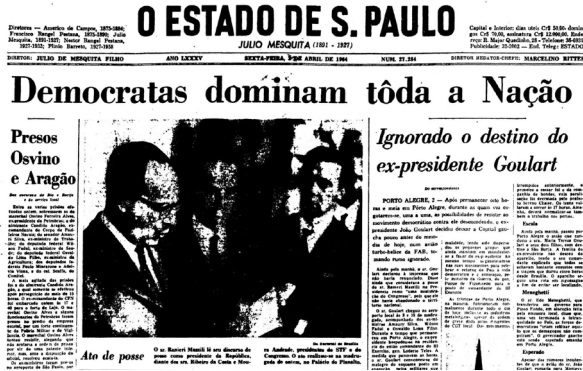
Diretores — Americo de Campos, 1875-1884; Francisco Rangel Pestana, 1875-1890; Julio Mesquita, 1891-1927; Nestor Rangel Pestana, 1927-1933; Plinio Barreto, 1927-1958

O ESTADO DE S. PAULO

JULIO MESQUITA (1891 - 1927)

Capital e Interior: dias úteis Cr$ 50,00; domingos Cr$ 70,00, assinatura Cr$ 12.000,00. Endereço R. Major Quedinho, 28 - Telefone 36-3231. Publicidade: 32-2002 — End. Telegr. ESTADO

DIRETOR: JULIO DE MESQUITA FILHO ANO LXXXV SEXTA-FEIRA, 3 DE ABRIL DE 1964 NUM. 27.284 DIRETOR REDATOR-CHEFE: MARCELINO RITTER

Democratas dominam tôda a Nação

Presos Osvino e Aragão

Dos serviços do Rio - Brasília e da sucursal local

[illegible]

Ato de posse

O sr. Ranieri Mazzili lê seu discurso de posse como presidente da República, diante dos srs. Ribeiro da Costa e Moura Andrade, presidentes do STF e do Congresso. O ato realizou-se na madrugada de ontem, no Palácio do Planalto.

Ignorado o destino do ex-presidente Goulart

Do correspondente

PORTO ALEGRE, 2 — Após permanecer oito horas e meia em Porto Alegre, durante as quais viu esgotarem-se, uma a uma, as possibilidades de resistir ao movimento democrático contra seu governo, o ex-presidente João Goulart decidiu deixar a Capital gaúcha pouco antes do meio-dia de hoje, num avião turbo-hélice da FAB, tomando rumo ignorado.

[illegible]

Esperado

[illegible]